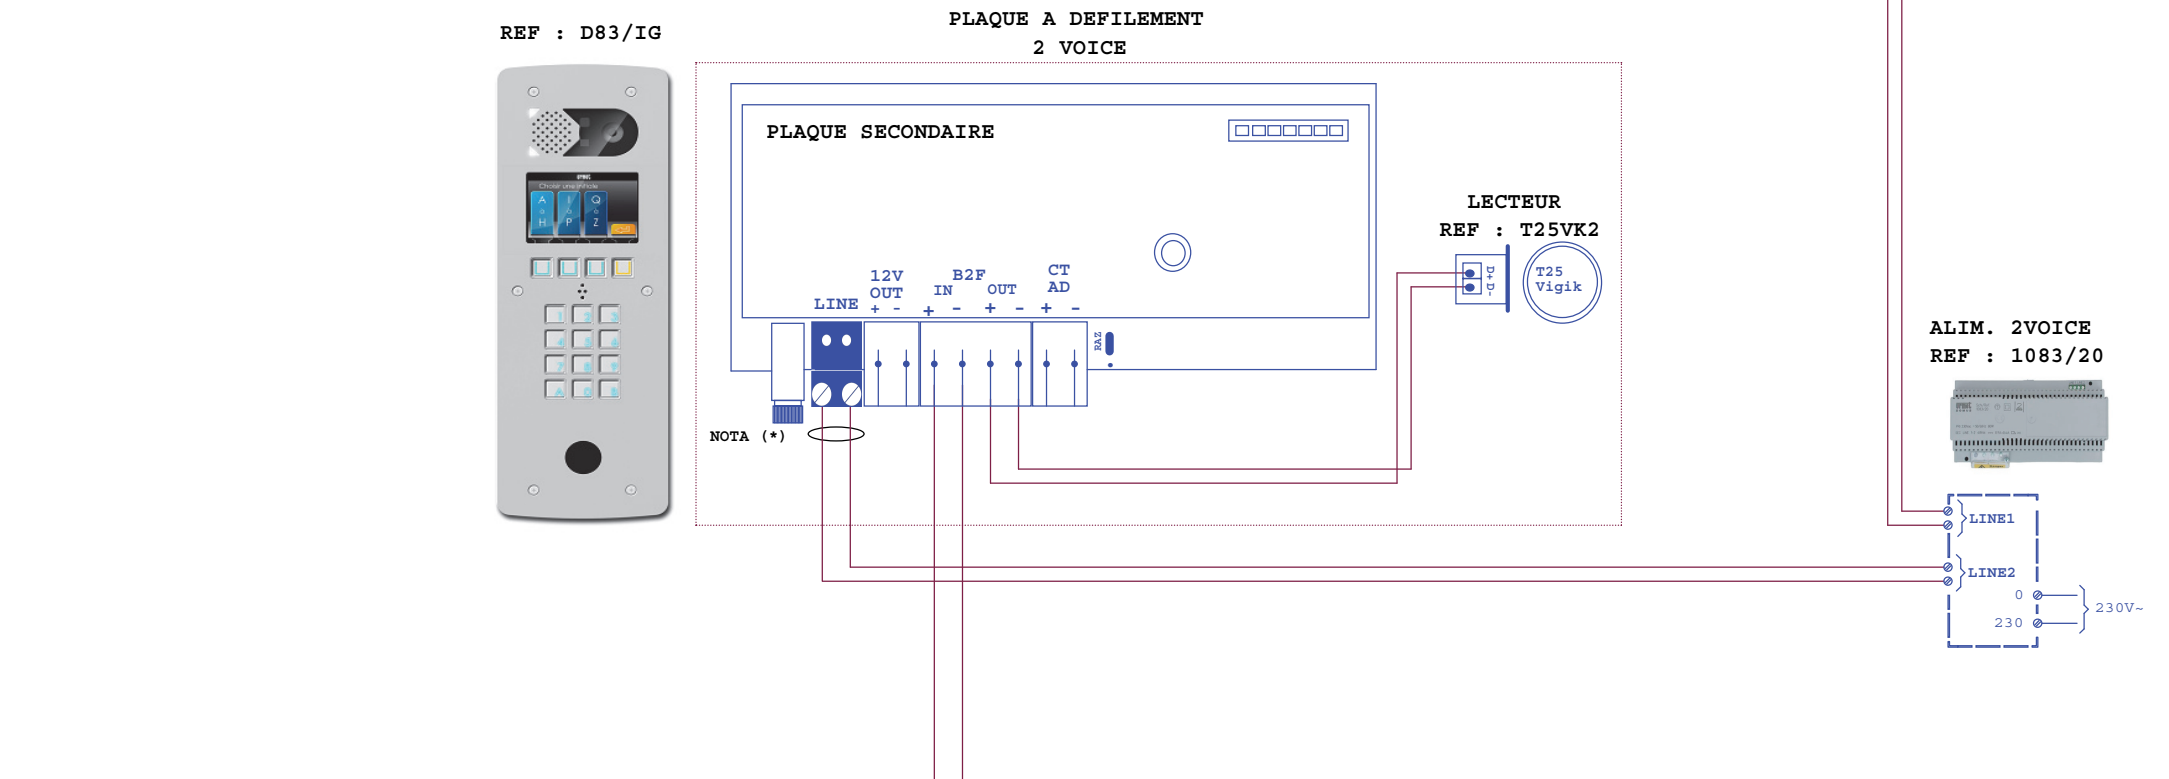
REF : D83/IG

PLAQUE A DEFILEMENT
2 VOICE

PLAQUE SECONDAIRE

Choisir une initiale
A
H
I
P
Q
Z

12V OUT
+ -
B2F
IN
+ -
OUT
+ -
CT AD
+ -
LINE
RAZ

NOTA (*)

LECTEUR
REF : T25VK2

D+
D-

T25
Vigik

ALIM. 2VOICE
REF : 1083/20

LINE1
LINE2
0
230
230V~